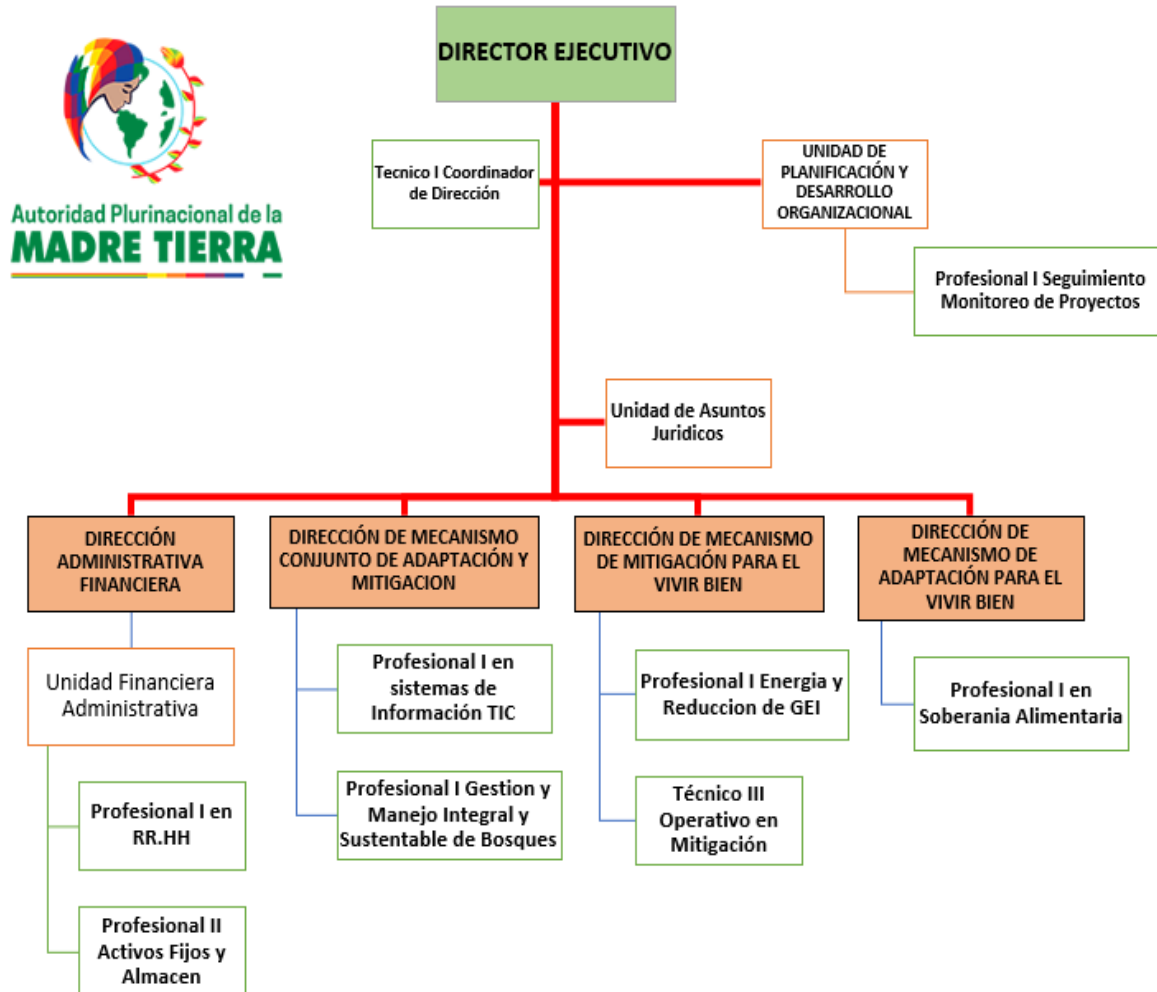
Autoridad Plurinacional de la
MADRE TIERRA

DIRECTOR EJECUTIVO

Tecnico I Coordinador de Dirección

UNIDAD DE PLANIFICACIÓN Y DESARROLLO ORGANIZACIONAL

Profesional I Seguimiento Monitoreo de Proyectos

Unidad de Asuntos Juridicos

DIRECCIÓN ADMINISTRATIVA FINANCIERA

Unidad Financiera Administrativa

Profesional I en RR.HH

Profesional II Activos Fijos y Almacen

DIRECCIÓN DE MECANISMO CONJUNTO DE ADAPTACIÓN Y MITIGACION

Profesional I en sistemas de Información TIC

Profesional I Gestion y Manejo Integral y Sustentable de Bosques

DIRECCIÓN DE MECANISMO DE MITIGACIÓN PARA EL VIVIR BIEN

Profesional I Energia y Reduccion de GEI

Técnico III Operativo en Mitigación

DIRECCIÓN DE MECANISMO DE ADAPTACIÓN PARA EL VIVIR BIEN

Profesional I en Soberania Alimentaria